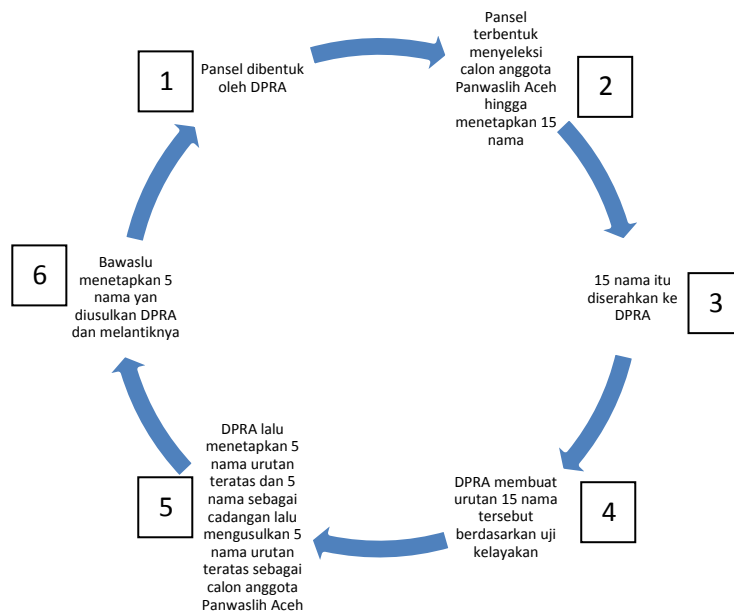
1

Pansel dibentuk oleh DPRA

Pansel terbentuk menyeleksi calon anggota Panwaslih Aceh hingga menetapkan 15 nama

2

15 nama itu diserahkan ke DPRA

3

DPRA membuat urutan 15 nama tersebut berdasarkan uji kelayakan

4

DPRA lalu menetapkan 5 nama urutan teratas dan 5 nama sebagai cadangan lalu mengusulkan 5 nama urutan teratas sebagai calon anggota Panwaslih Aceh

5

Bawaslu menetapkan 5 nama yan diusulkan DPRA dan melantiknya

6